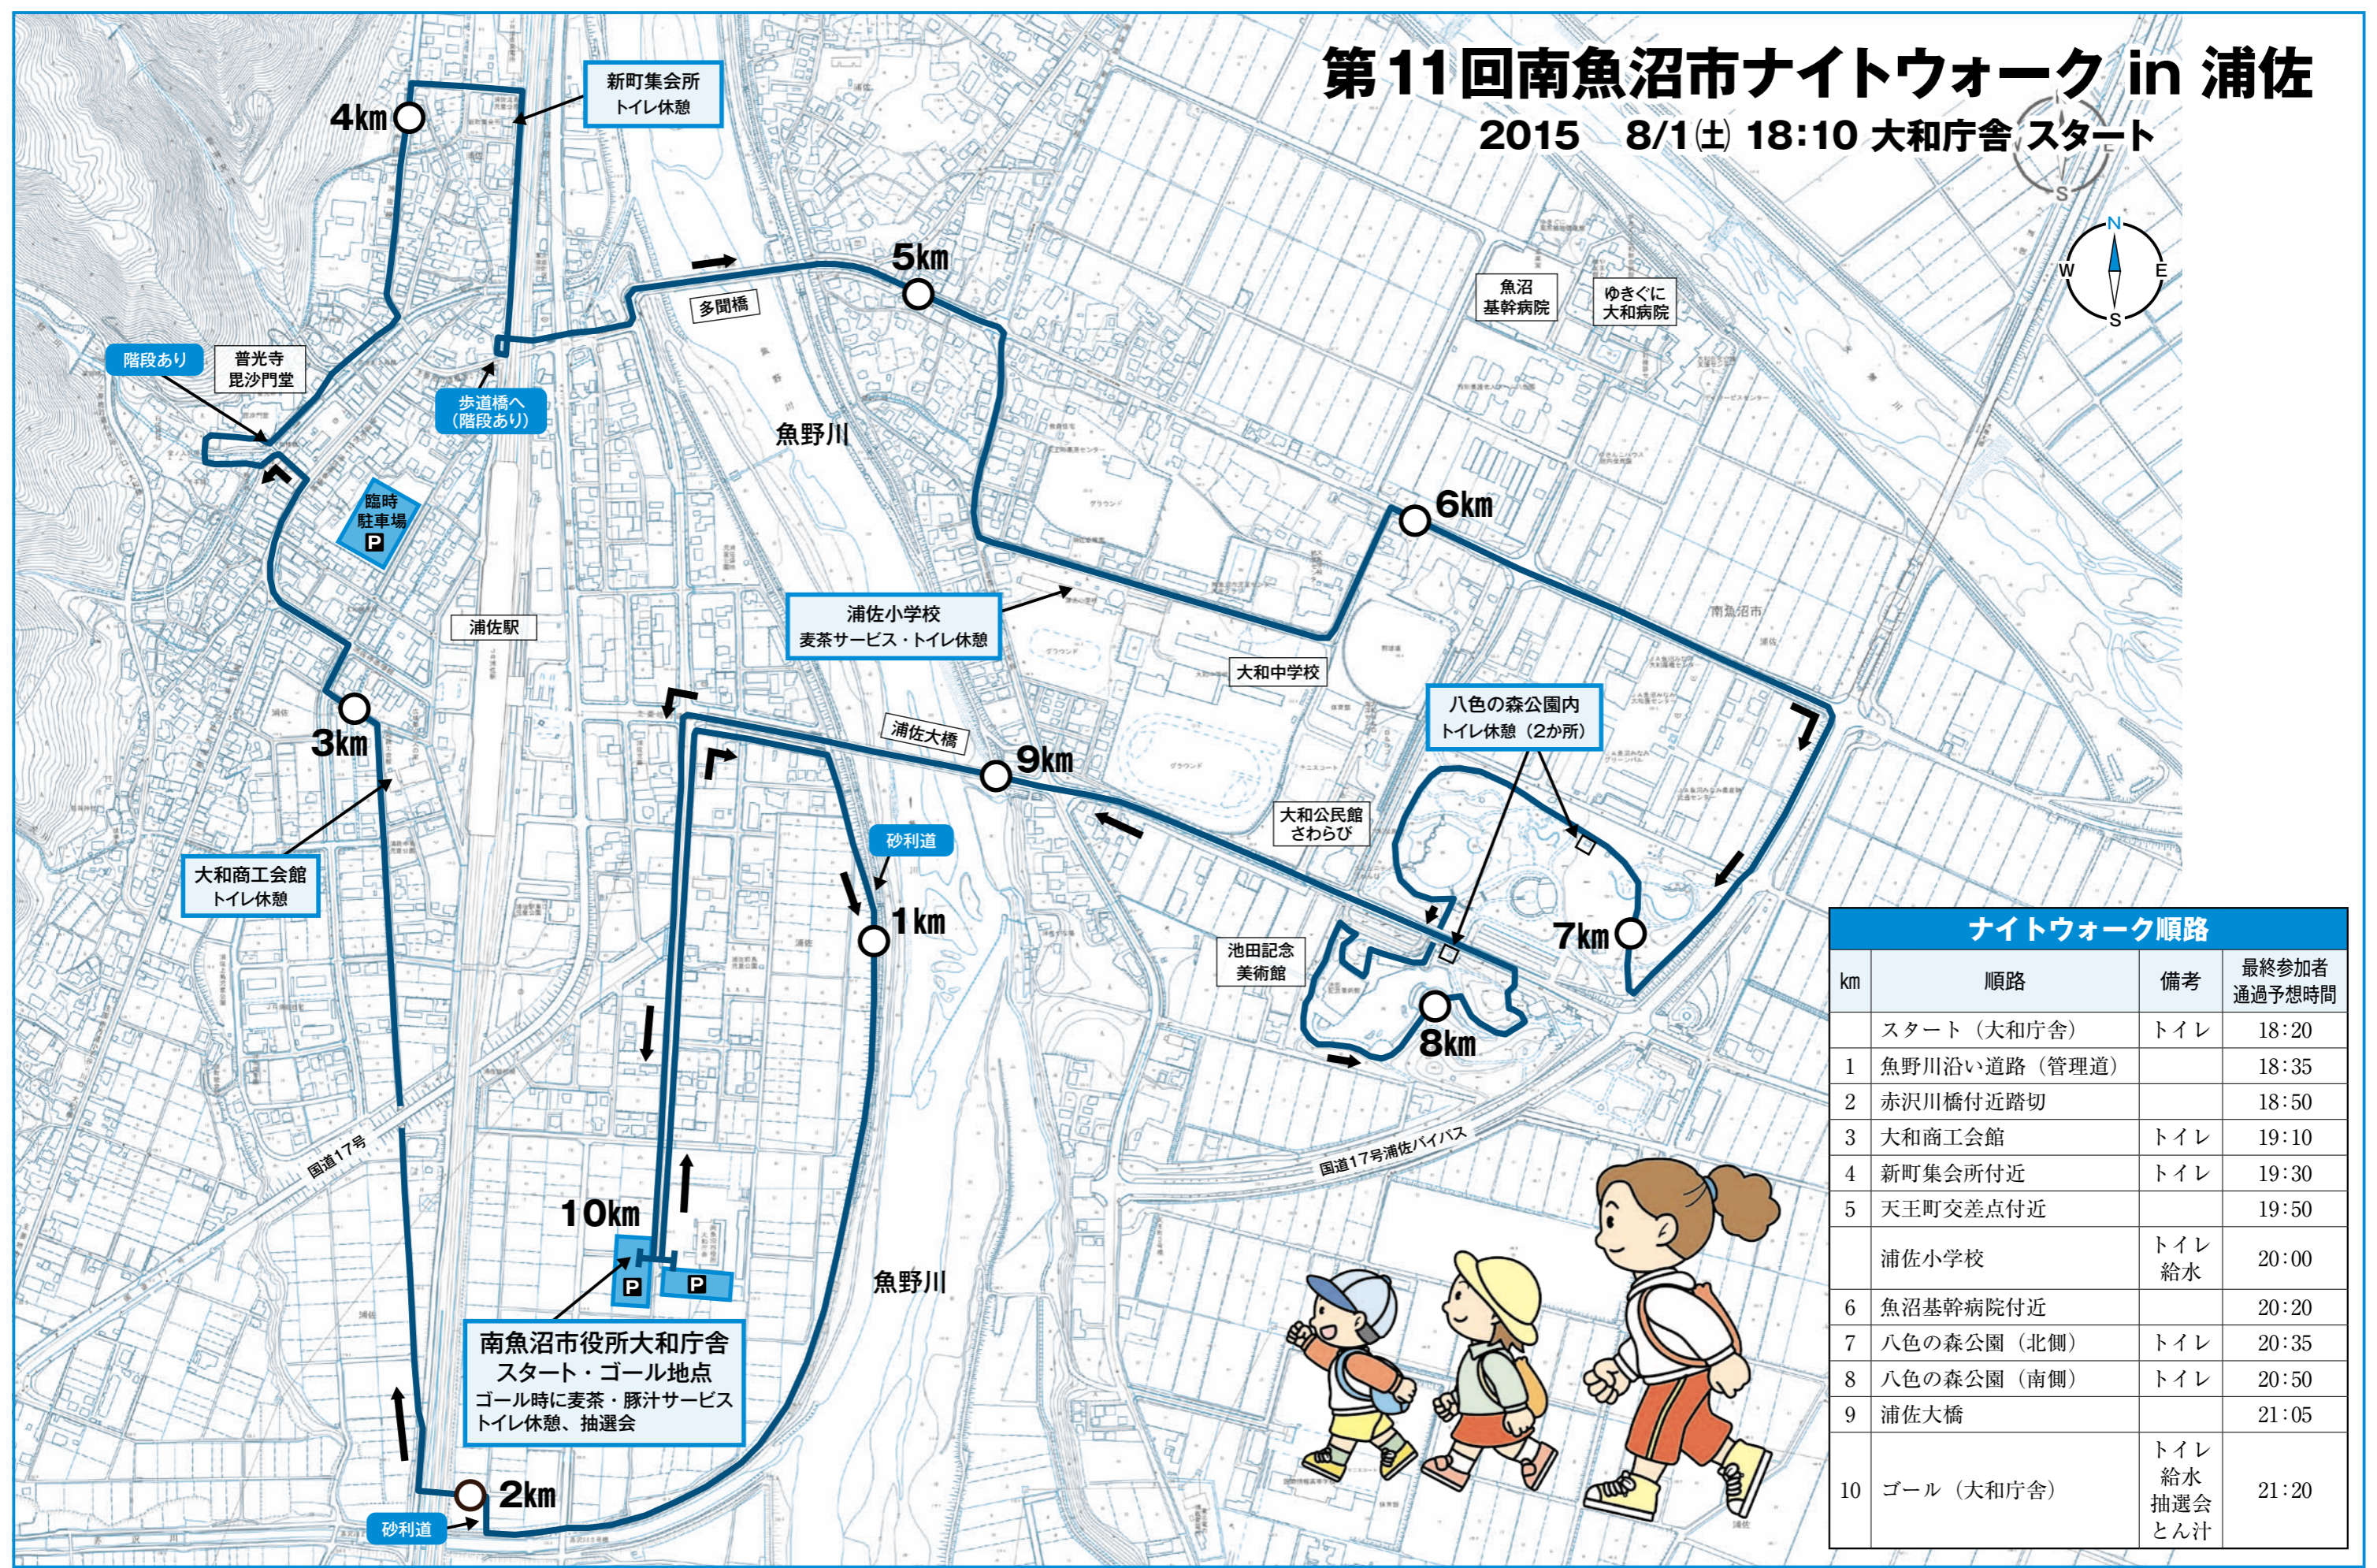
第11回南魚沼市ナイトウォーク in 浦佐

2015 8/1(土) 18:10 大和庁舎 スタート

新町集会所
トイレ休憩

4km

5km

多聞橋

魚沼
基幹病院

ゆきぐに
大和病院

N
W
E
S

階段あり

普光寺
毘沙門堂

歩道橋へ
(階段あり)

臨時
駐車場
P

魚野川

6km

浦佐駅

浦佐小学校
麦茶サービス・トイレ休憩

大和中学校

八色の森公園内
トイレ休憩（2か所）

3km

浦佐大橋

9km

大和商工会館
トイレ休憩

砂利道

1km

大和公民館
さわらび

池田記念
美術館

7km

8km

国道17号

国道17号浦佐バイパス

10km

P

P

魚野川

南魚沼市役所大和庁舎
スタート・ゴール地点
ゴール時に麦茶・豚汁サービス
トイレ休憩、抽選会

2km

砂利道

ナイトウォーク順路

| km | 順路 | 備考 | 最終参加者通過予想時間 |
|---|---|---|---|
| | スタート（大和庁舎） | トイレ | 18:20 |
| 1 | 魚野川沿い道路（管理道） | | 18:35 |
| 2 | 赤沢川橋付近踏切 | | 18:50 |
| 3 | 大和商工会館 | トイレ | 19:10 |
| 4 | 新町集会所付近 | トイレ | 19:30 |
| 5 | 天王町交差点付近 | | 19:50 |
| | 浦佐小学校 | トイレ 給水 | 20:00 |
| 6 | 魚沼基幹病院付近 | | 20:20 |
| 7 | 八色の森公園（北側） | トイレ | 20:35 |
| 8 | 八色の森公園（南側） | トイレ | 20:50 |
| 9 | 浦佐大橋 | | 21:05 |
| 10 | ゴール（大和庁舎） | トイレ 給水 抽選会 とん汁 | 21:20 |